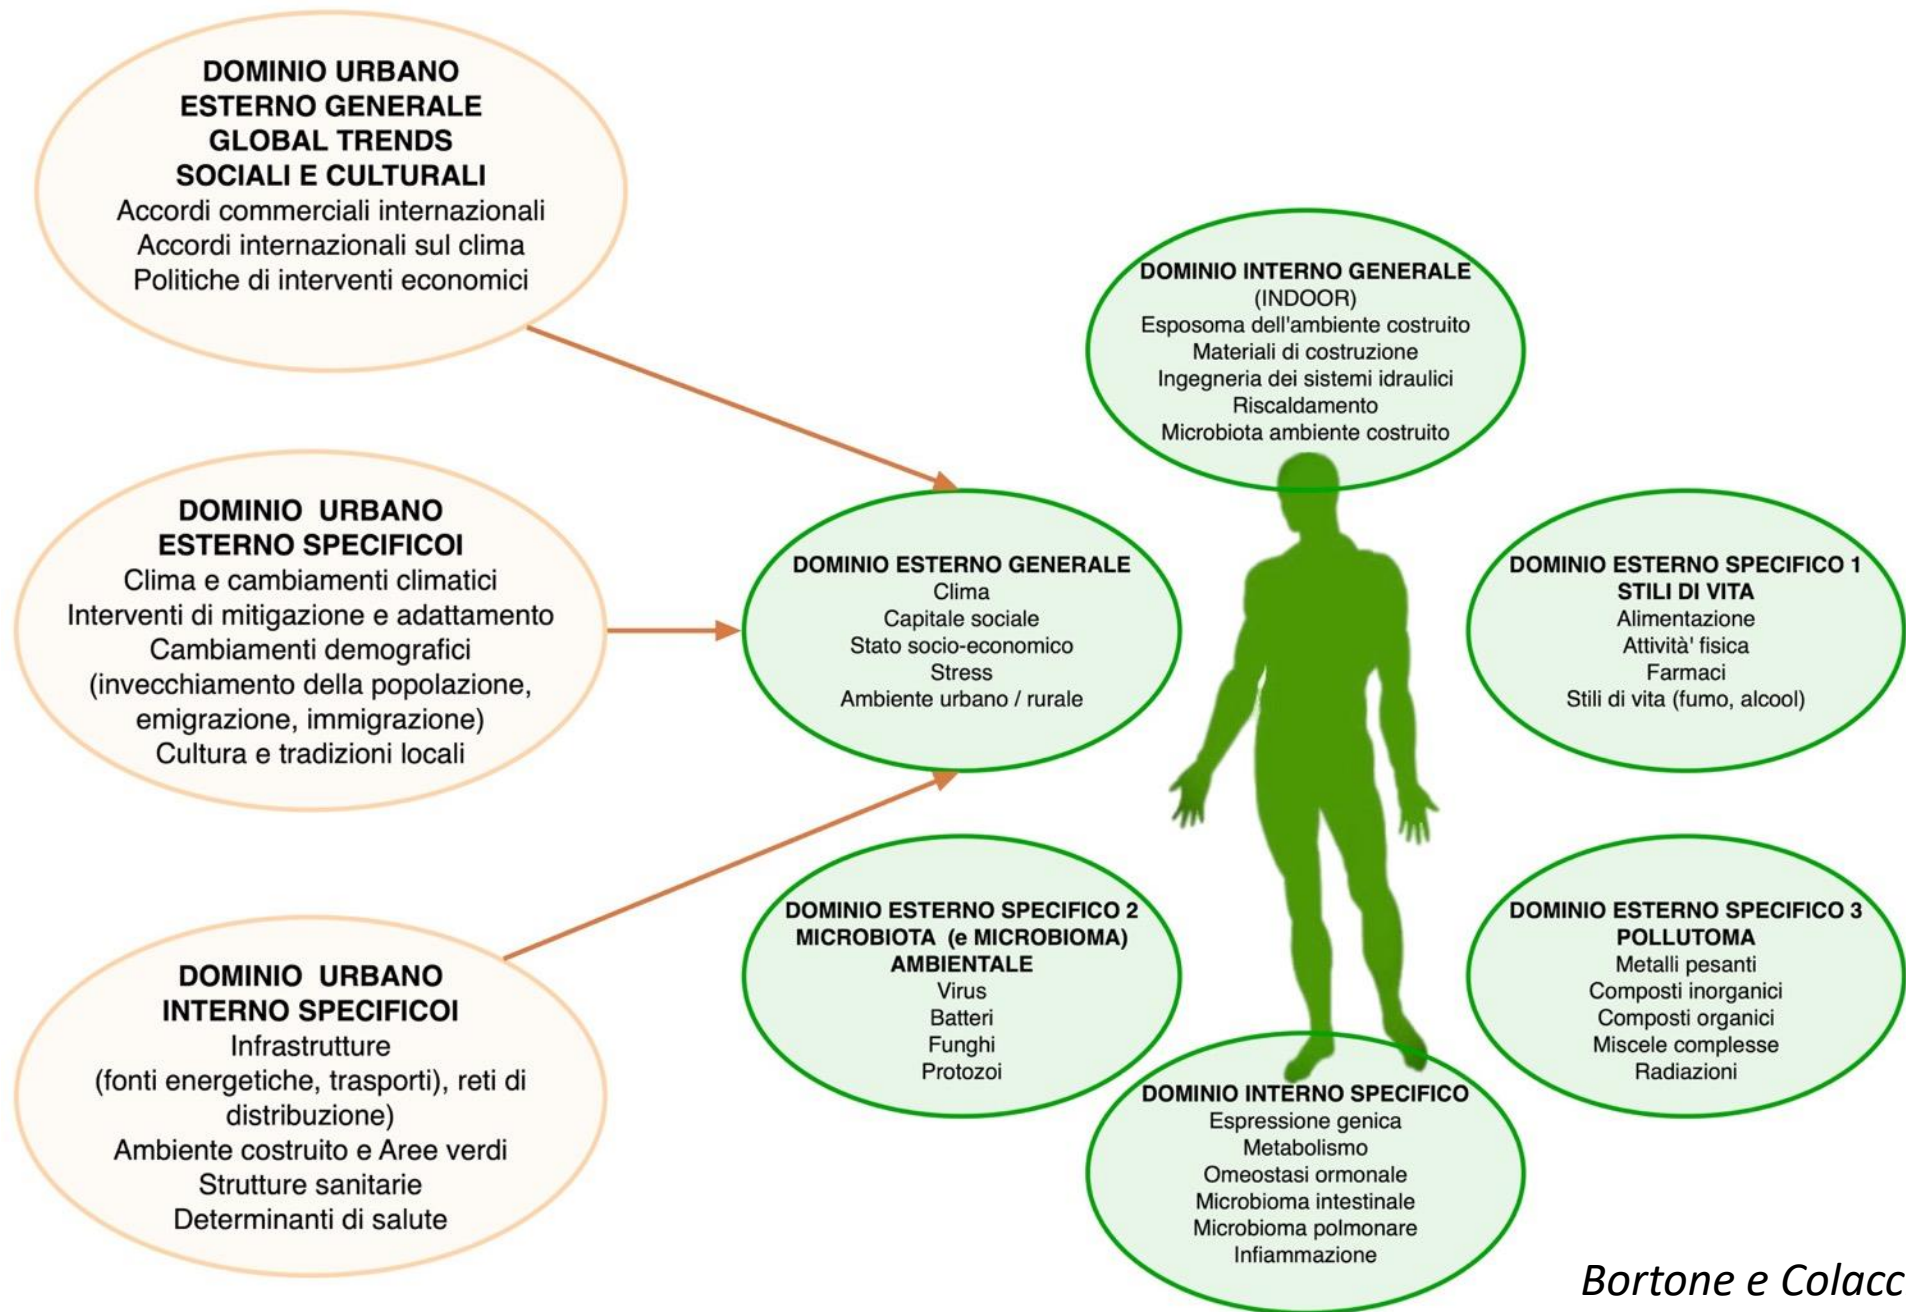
DOMINIO URBANO
ESTERNO GENERALE
GLOBAL TRENDS
SOCIALI E CULTURALI
Accordi commerciali internazionali
Accordi internazionali sul clima
Politiche di interventi economici

DOMINIO URBANO
ESTERNO SPECIFICOI
Clima e cambiamenti climatici
Interventi di mitigazione e adattamento
Cambiamenti demografici
(invecchiamento della popolazione, emigrazione, immigrazione)
Cultura e tradizioni locali

DOMINIO URBANO
INTERNO SPECIFICOI
Infrastrutture
(fonti energetiche, trasporti), reti di distribuzione)
Ambiente costruito e Aree verdi
Strutture sanitarie
Determinanti di salute

DOMINIO INTERNO GENERALE
(INDOOR)
Esposoma dell'ambiente costruito
Materiali di costruzione
Ingegneria dei sistemi idraulici
Riscaldamento
Microbiota ambiente costruito

DOMINIO ESTERNO GENERALE
Clima
Capitale sociale
Stato socio-economico
Stress
Ambiente urbano / rurale

DOMINIO ESTERNO SPECIFICO 1
STILI DI VITA
Alimentazione
Attività' fisica
Farmaci
Stili di vita (fumo, alcool)

DOMINIO ESTERNO SPECIFICO 2
MICROBIOTA (e MICROBIOMA)
AMBIENTALE
Virus
Batteri
Funghi
Protozoi

DOMINIO ESTERNO SPECIFICO 3
POLLUTOMA
Metalli pesanti
Composti inorganici
Composti organici
Miscele complesse
Radiazioni

DOMINIO INTERNO SPECIFICO
Espressione genica
Metabolismo
Omeostasi ormonale
Microbioma intestinale
Microbioma polmonare
Infiammazione

Bortone e Colacc